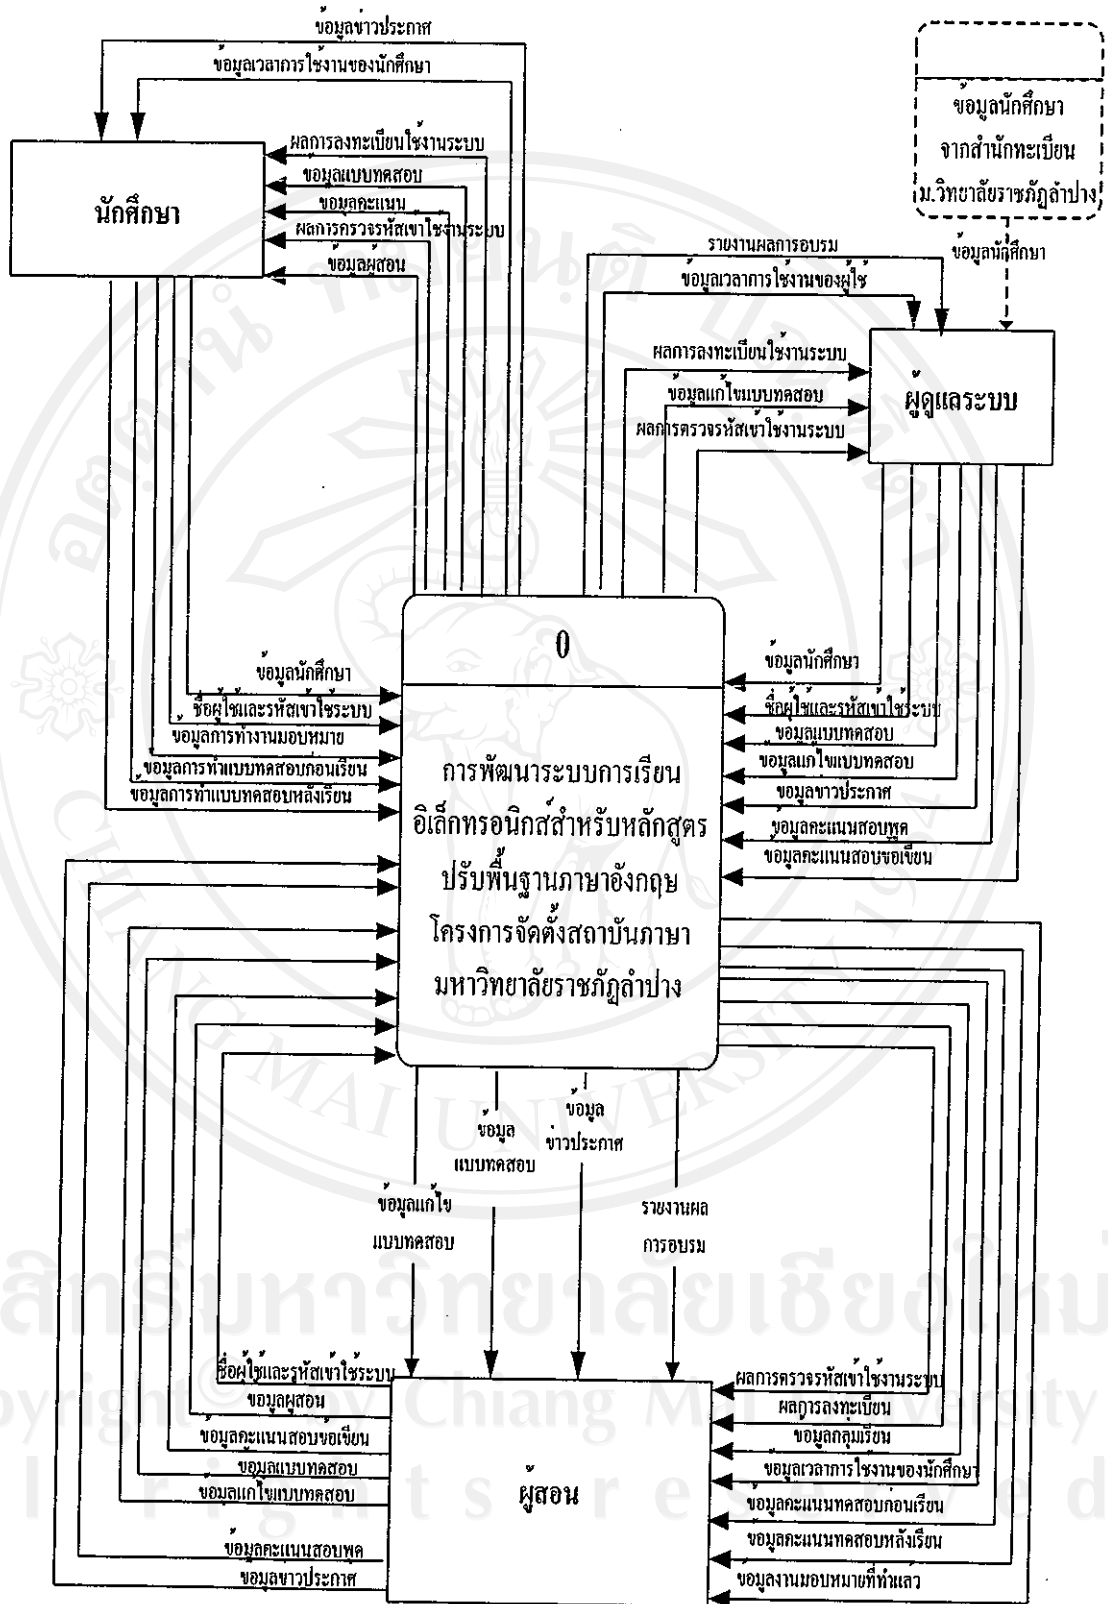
ข้อมูลข่าวประกาศ
ข้อมูลเวลาการใช้งานของนักศึกษา
นักศึกษา
ผลการลงทะเบียนใช้งานระบบ
ข้อมูลแบบทดสอบ
ข้อมูลคะแนน
ผลการตรวจรหัสเข้าใช้งานระบบ
ข้อมูลผู้สอน

ข้อมูลนักศึกษา จากสำนักทะเบียน ม.วิทยาลัยราชภัฏลำปาง
ข้อมูลนักศึกษา

รายงานผลการอบรม
ข้อมูลเวลาการใช้งานของผู้ใช้
ผลการลงทะเบียนใช้งานระบบ
ข้อมูลแก้ไขแบบทดสอบ
ผลการตรวจรหัสเข้าใช้งานระบบ
ผู้ดูแลระบบ

0
การพัฒนาระบบการเรียนอิเล็กทรอนิกส์สำหรับหลักสูตรปรับพื้นฐานภาษาอังกฤษ โครงการจัดตั้งสถาบันภาษา มหาวิทยาลัยราชภัฏลำปาง

ข้อมูลนักศึกษา
ชื่อผู้ใช้และรหัสเข้าใช้ระบบ
ข้อมูลการทำงานมอบหมาย
ข้อมูลการทำแบบทดสอบก่อนเรียน
ข้อมูลการทำแบบทดสอบหลังเรียน

ข้อมูลนักศึกษา
ชื่อผู้ใช้และรหัสเข้าใช้ระบบ
ข้อมูลแบบทดสอบ
ข้อมูลแก้ไขแบบทดสอบ
ข้อมูลข่าวประกาศ
ข้อมูลคะแนนสอบพูด
ข้อมูลคะแนนสอบขอเขียน

ข้อมูล แบบทดสอบ
ข้อมูล ข่าวประกาศ
ข้อมูลแก้ไข แบบทดสอบ
รายงานผล การอบรม

ชื่อผู้ใช้และรหัสเข้าใช้ระบบ
ข้อมูลผู้สอน
ข้อมูลคะแนนสอบขอเขียน
ข้อมูลแบบทดสอบ
ข้อมูลแก้ไขแบบทดสอบ
ข้อมูลคะแนนสอบพูด
ข้อมูลข่าวประกาศ
ผู้สอน

ผลการตรวจรหัสเข้าใช้งานระบบ
ผลการลงทะเบียน
ข้อมูลกลุ่มเรียน
ข้อมูลเวลาการใช้งานของนักศึกษา
ข้อมูลคะแนนทดสอบก่อนเรียน
ข้อมูลคะแนนทดสอบหลังเรียน
ข้อมูลงานมอบหมายที่ทำแล้ว

Copyright by Chiang Mai University
All rights reserved